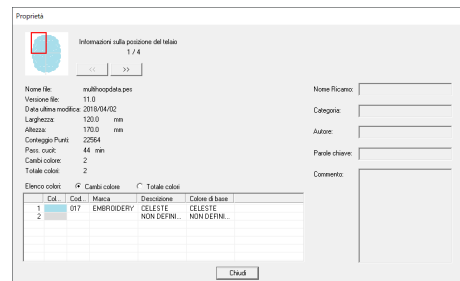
Proprietà

Informazioni sulla posizione del telaio
1 / 4

<<
>>

Nome file: multihoopdata.pes
Versione file: 11.0
Data ultima modifica: 2018/04/02
Larghezza: 120.0 mm
Altezza: 170.0 mm
Conteggio Punti: 22564
Pass. cucit.: 44 min
Cambi colore: 2
Totale colori: 2

Elenco colori: Cambi colore Totale colori

| | Col... | Cod... | Marca | Descrizione | Colore di base |
|---|---|---|---|---|---|
| 1 | | 017 | EMBROIDERY | CELESTE | CELESTE |
| 2 | | | | NON DEFINI... | NON DEFINI... |

Nome Ricamo:
Categoria:
Autore:
Parole chiave:
Commento:

Chiudi